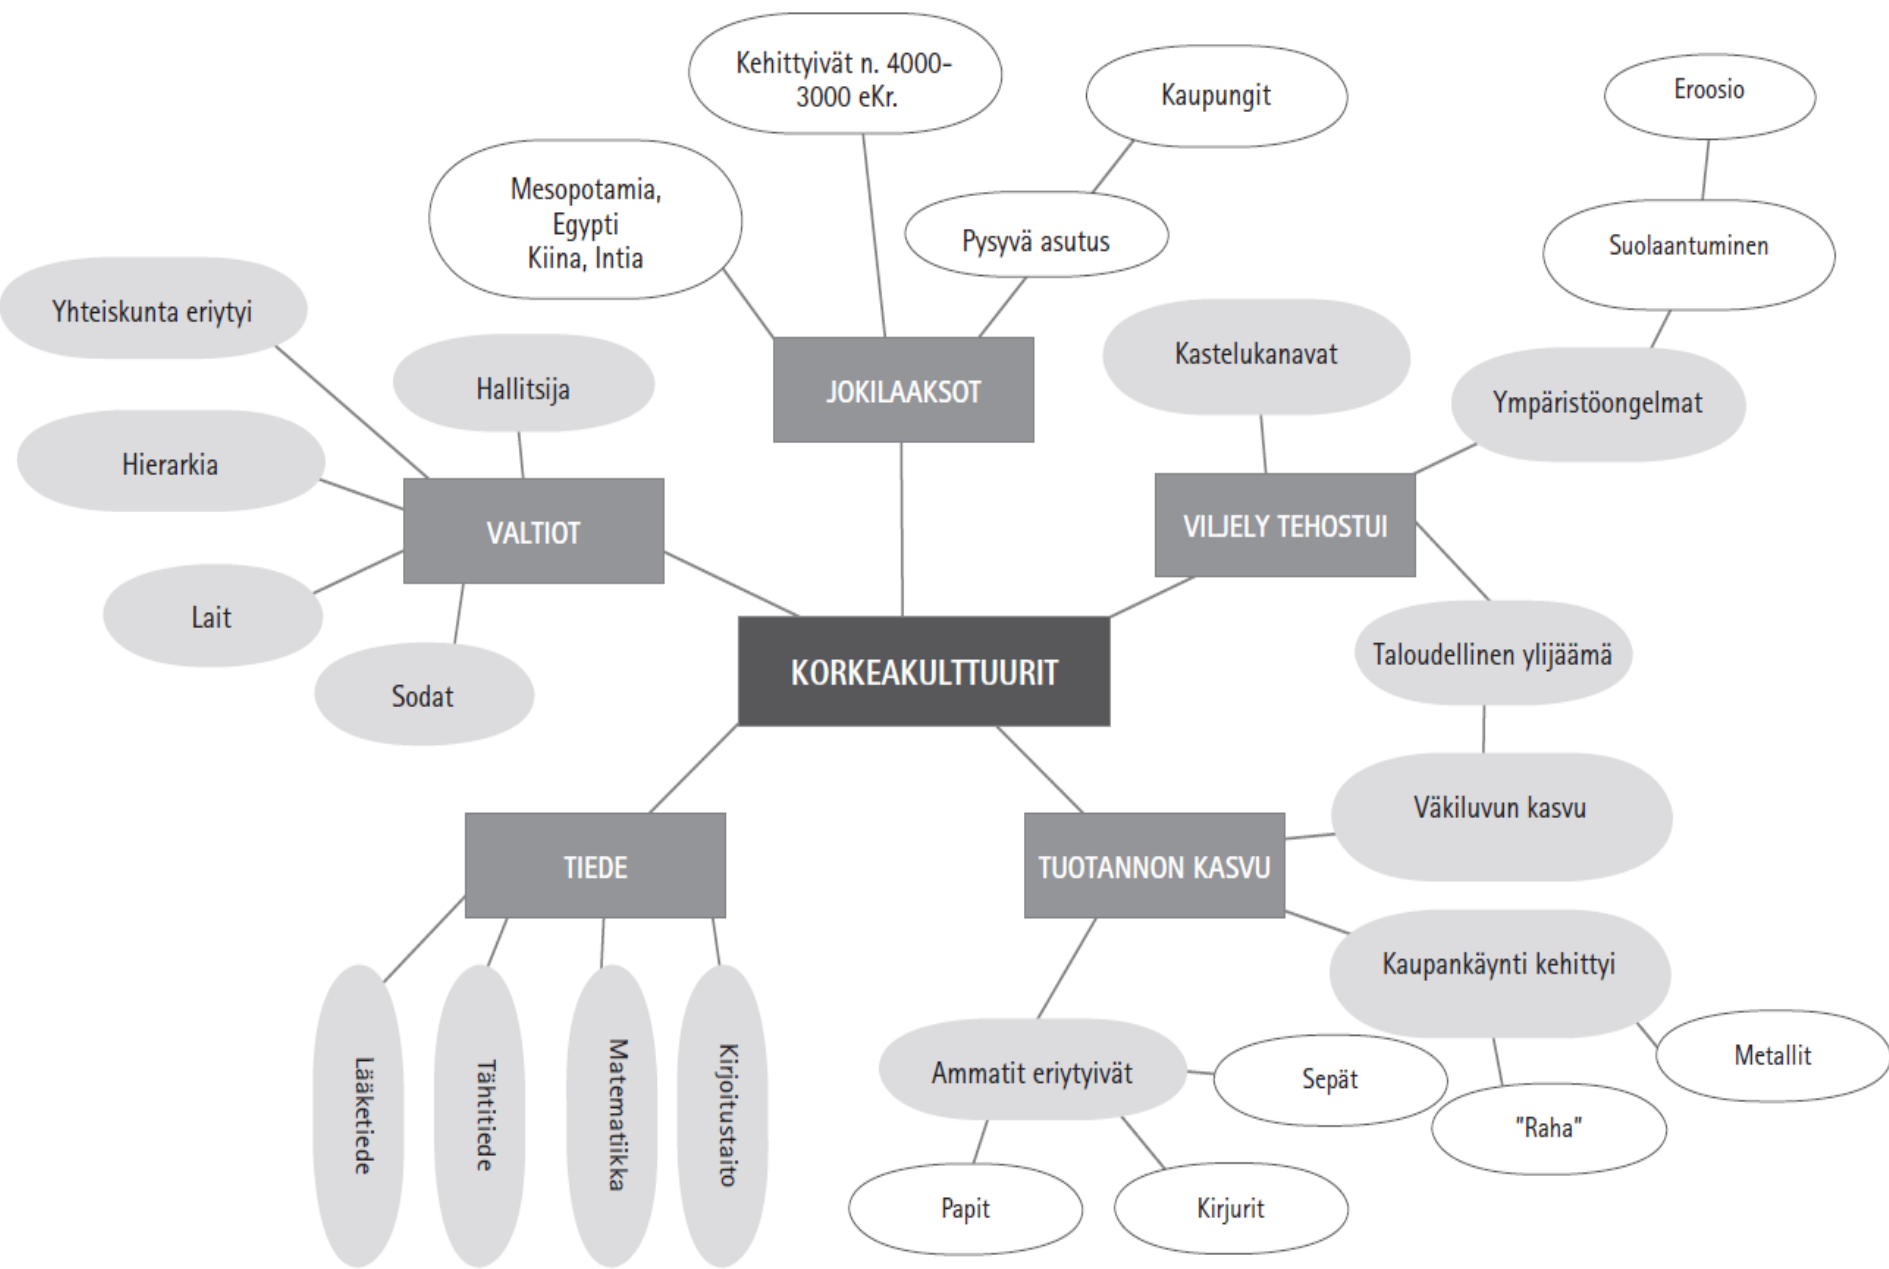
KORKEAKULTTUURIT

JOKILAAKSOT

Mesopotamia, Egypti Kiina, Intia

Kehittyivät n. 4000-3000 eKr.

Pysyvä asutus

Kaupungit

VALTIOT

Yhteiskunta eriytyi

Hallitsija

Hierarkia

Lait

Sodat

VILJELY TEHOSTUI

Kastelukanavat

Ympäristöongelmat

Suolaantuminen

Eroosio

Taloudellinen ylijäämä

Väkiluvun kasvu

TUOTANNON KASVU

Kaupankäynti kehittyi

Metallit

"Raha"

Ammatit eriytyivät

Sepät

Papit

Kirjurit

TIEDE

Lääketiede

Tähtitiede

Matematiikka

Kirjoitustaito